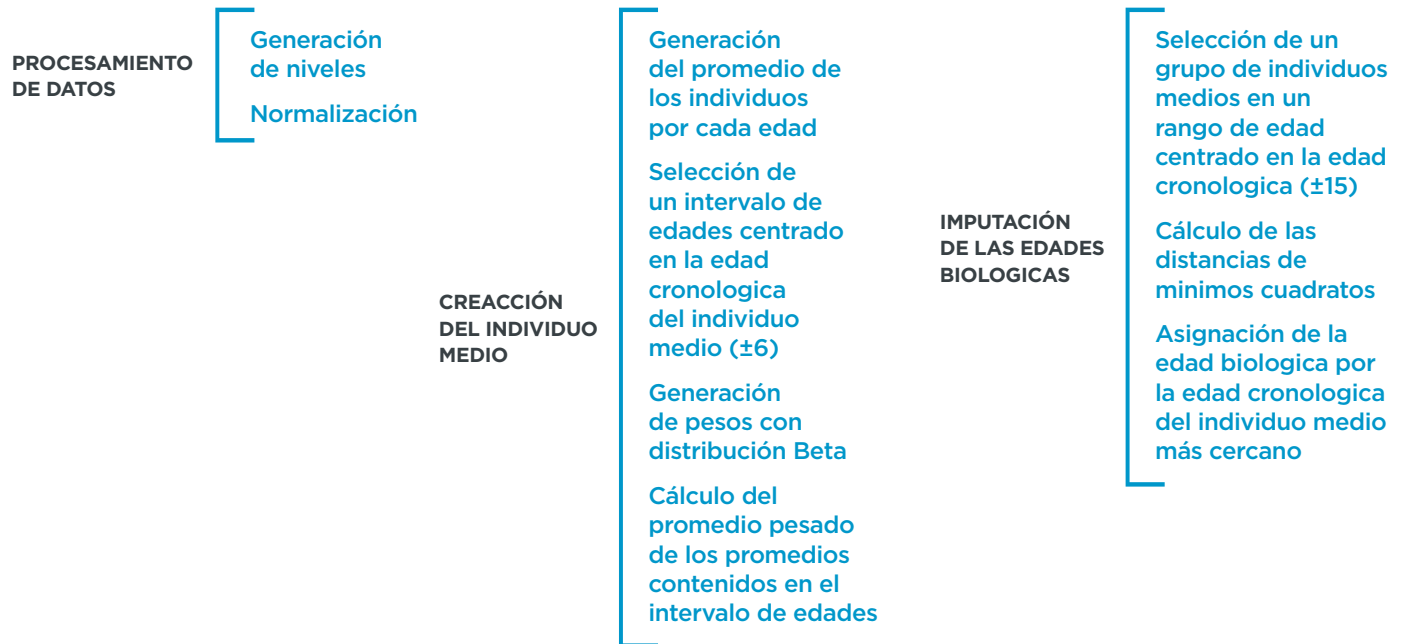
PROCESAMIENTO DE DATOS

Generación de niveles

Normalización

CREACCIÓN DEL INDIVIDUO MEDIO

Generación del promedio de los individuos por cada edad

Selección de un intervalo de edades centrado en la edad cronologica del individuo medio (±6)

Generación de pesos con distribución Beta

Cálculo del promedio pesado de los promedios contenidos en el intervalo de edades

IMPUTACIÓN DE LAS EDADES BIOLOGICAS

Selección de un grupo de individuos medios en un rango de edad centrado en la edad cronologica (±15)

Cálculo de las distancias de minimos cuadratos

Asignación de la edad biologica por la edad cronologica del individuo medio más cercano